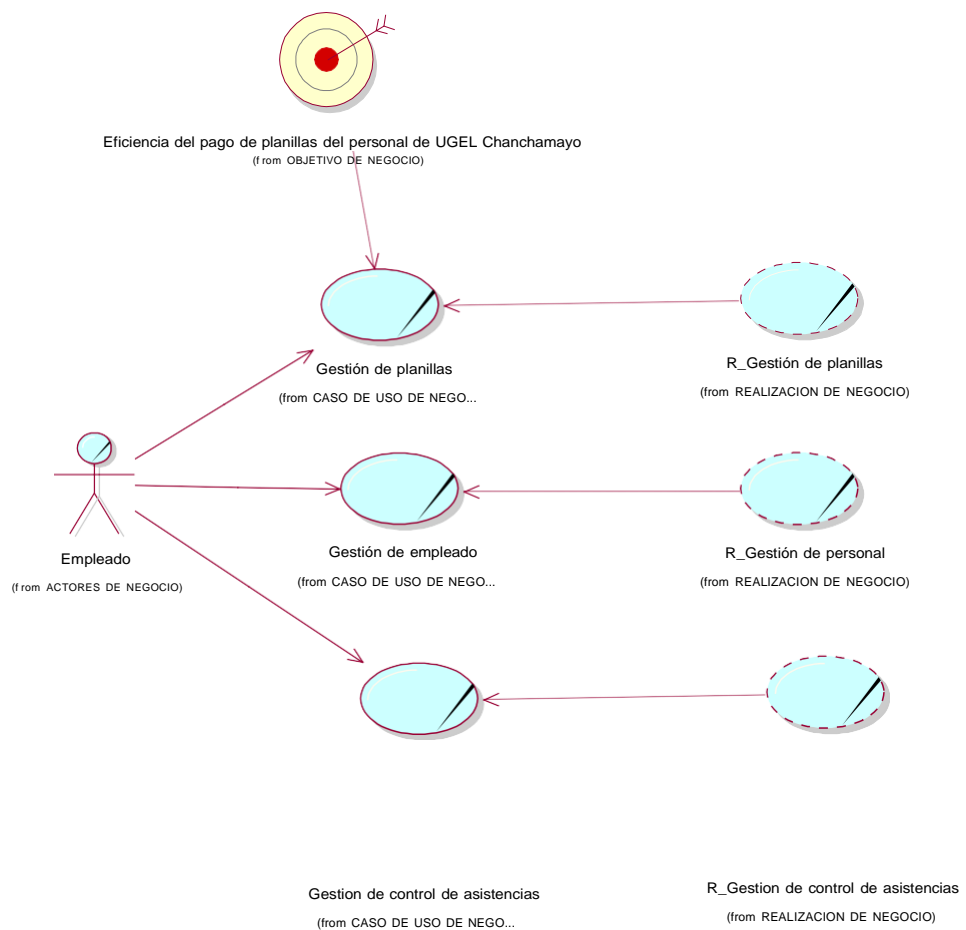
Eficiencia del pago de planillas del personal de UGEL Chanchamayo
(f rom OBJETIVO DE NEGOCIO)

Gestión de planillas
(from CASO DE USO DE NEGO...

R_Gestión de planillas
(from REALIZACION DE NEGOCIO)

Empleado
(f rom ACTORES DE NEGOCIO)

Gestión de empleado
(from CASO DE USO DE NEGO...

R_Gestión de personal
(from REALIZACION DE NEGOCIO)

Gestion de control de asistencias
(from CASO DE USO DE NEGO...

R_Gestion de control de asistencias
(from REALIZACION DE NEGOCIO)